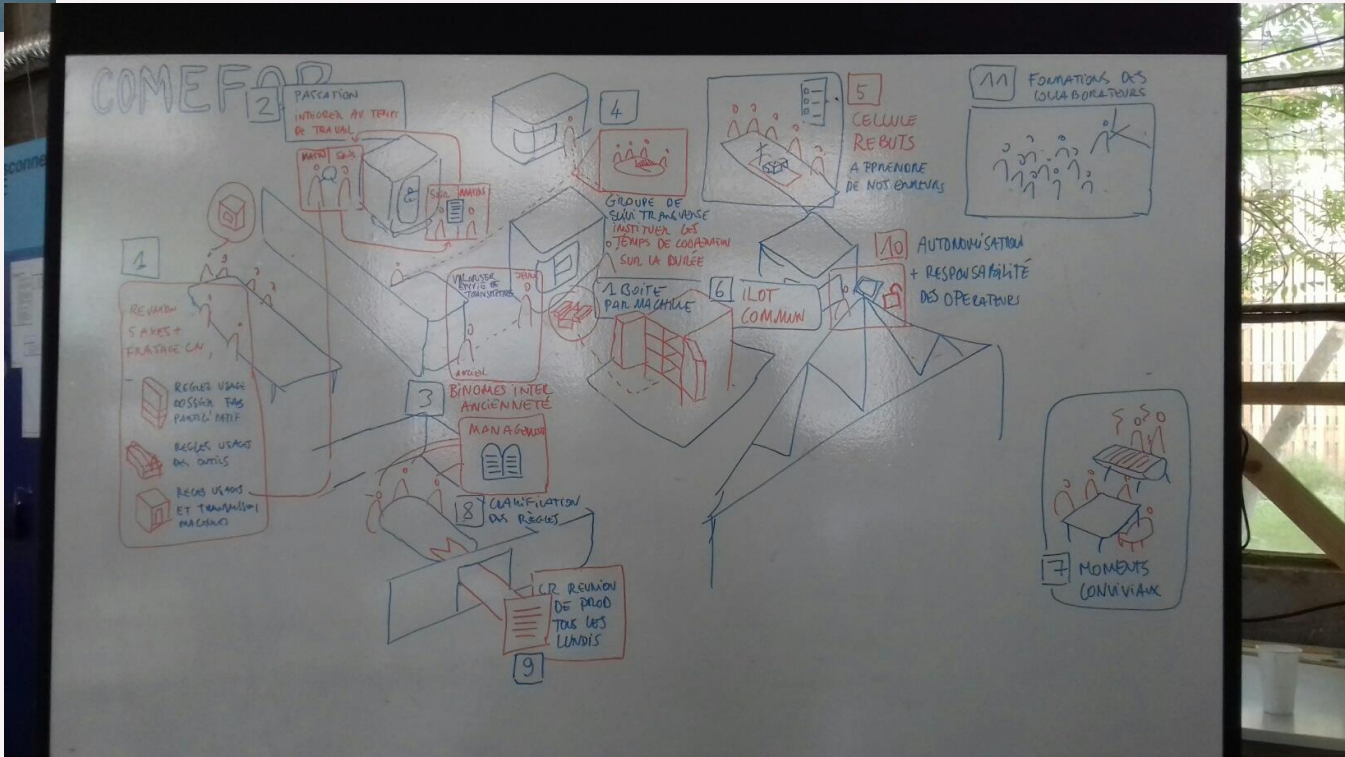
COMEFOR

2 PASSATION INTÉGRER AU TEMPS DE TRAVAIL

MATIN SOIR

SOIR MATIN

4

GROUPE DE SUIVI TRANSVERSE INSTITUER LES TEMPS DE COORDINATION SUR LA DURÉE

5 CELLULE REBUTS A APPRENDRE DE NOS ERREURS

11 FORMATIONS DES COLLABORATEURS

1

RÉUNION 5 AXES + FRATAGE CM

REGLES USAGE DOSSIER FAB PARTICIPATIF

REGLES USAGES DES OUTILS

REGLES USAGES ET TRANSMISSION MACHINES

VALORISER ENVIE DE TRANSMETTRE

JEUNE

ANCIEN

BINOMES INTER ANCIENNETÉ

3

MANAGEMENT

1 BOITE PAR MACHINE

6 ILOT COMMUN

10 AUTONOMISATION + RESPONSABILITÉ DES OPERATEURS

8 CLARIFICATION DES RÈGLES

CR REUNION DE PROD TOUS LES LUNDIS

9

7 MOMENTS CONVIVIAUX